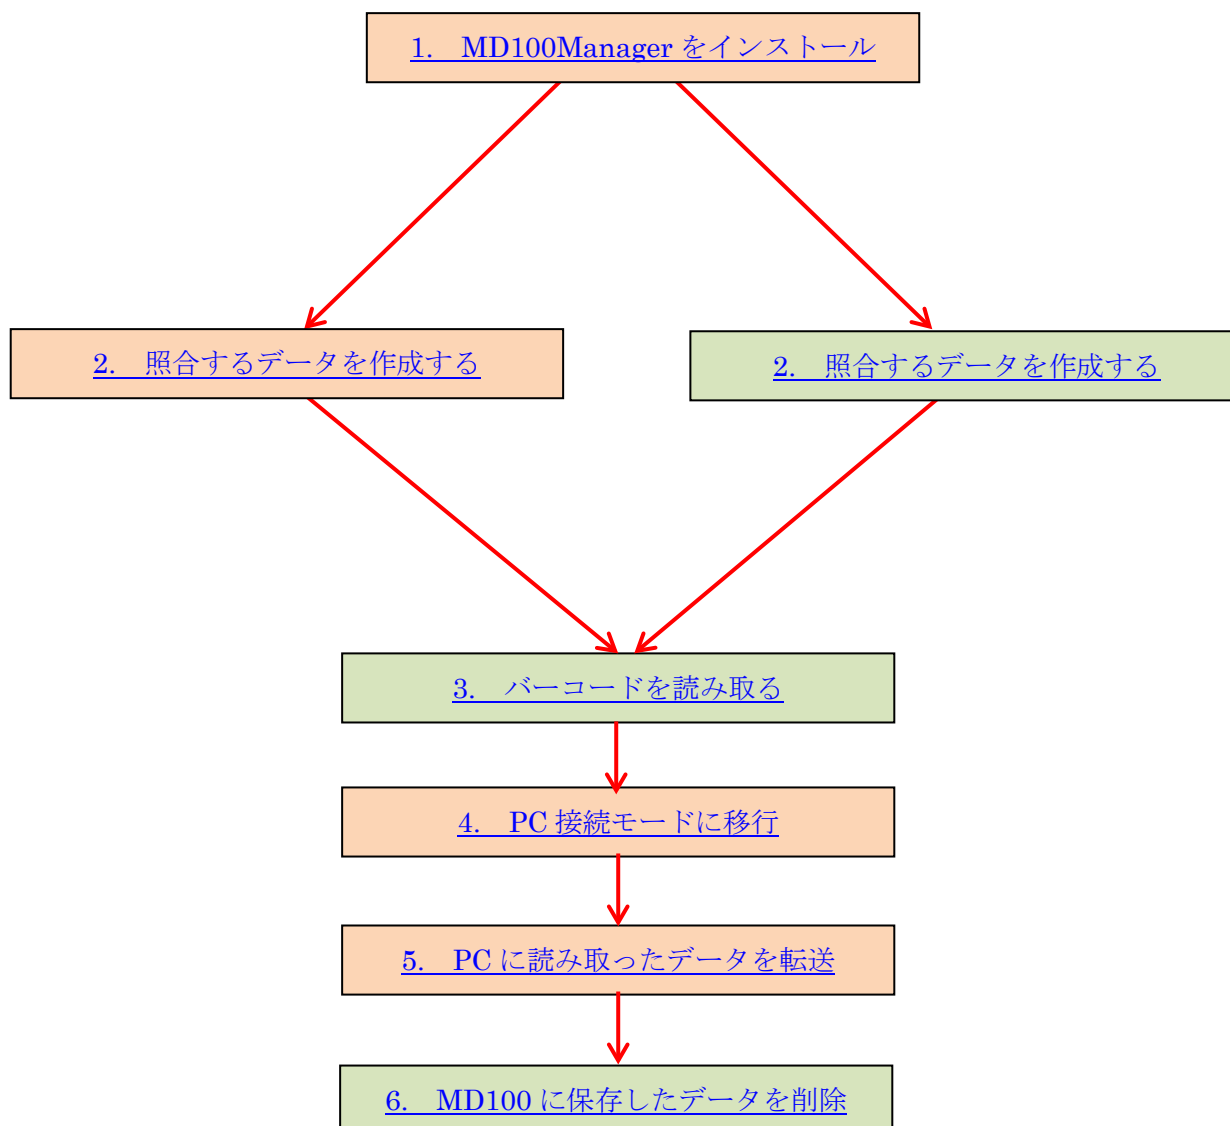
1. MD100Manager をインストール

2. 照合するデータを作成する

2. 照合するデータを作成する

3. バーコードを読み取る

4. PC 接続モードに移行

5. PC に読み取ったデータを転送

6. MD100 に保存したデータを削除